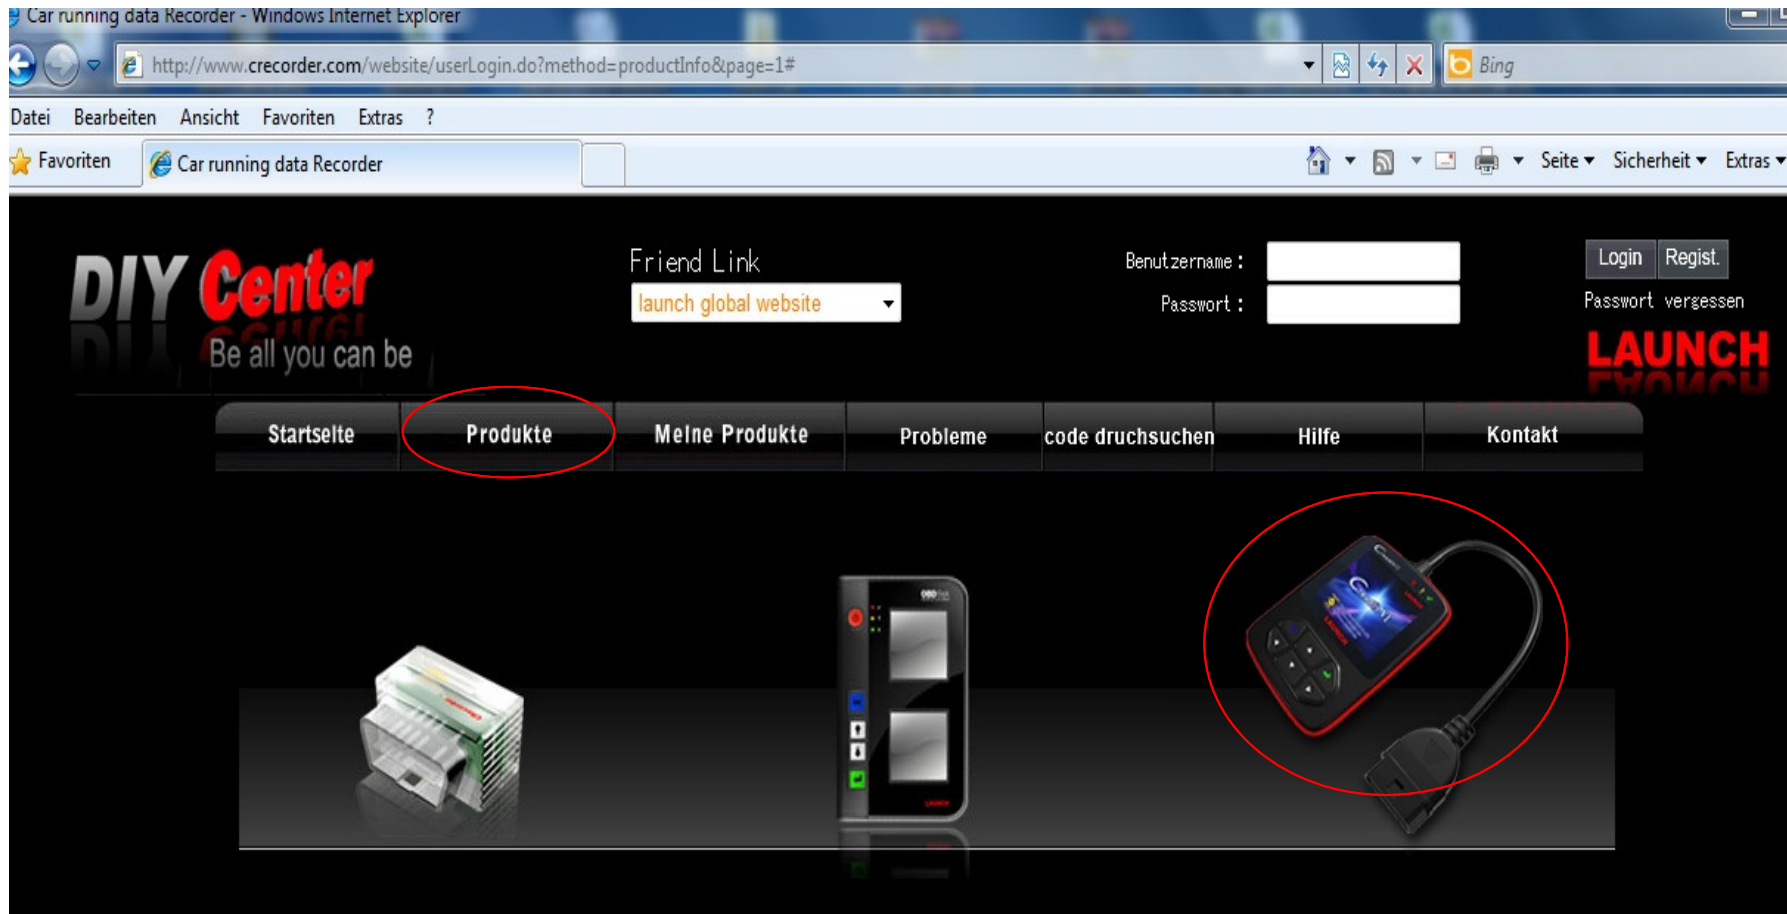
Car running data Recorder - Windows Internet Explorer

http://www.crecorder.com/website/userLogin.do?method=productInfo&page=1#

Bing

Datei Bearbeiten Ansicht Favoriten Extras ?

Favoriten

Car running data Recorder

Seite Sicherheit Extras

DIY Center

Be all you can be

Friend Link

launch global website

Benutzername :

Passwort :

Login Regist.

Passwort vergessen

LAUNCH

Startseite Produkte Meine Produkte Probleme code druchsuchen Hilfe Kontakt